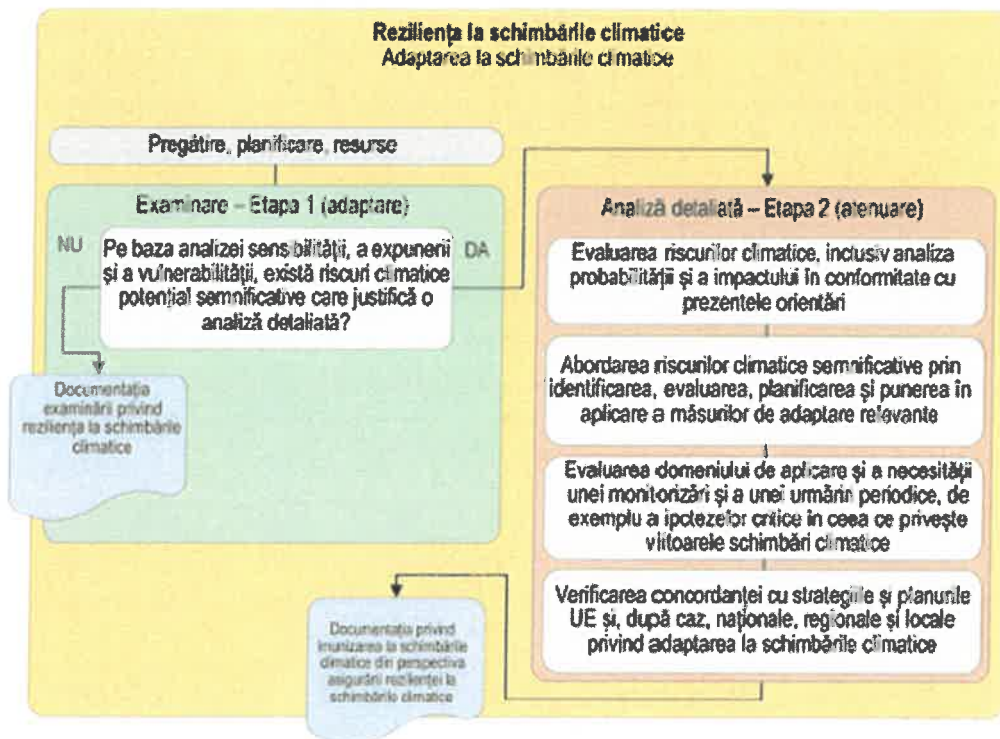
Reziliența la schimbările climatice
Adaptarea la schimbările climatice

Pregătire, planificare, resurse

Examinare – Etapa 1 (adaptare)

NU

Pe baza analizei sensibilității, a expunerii și a vulnerabilității, există riscuri climatice potențial semnificative care justifică o analiză detaliată?

DA

Documentația examinării privind reziliența la schimbările climatice

Analiză detaliată – Etapa 2 (atenuare)

Evaluarea riscurilor climatice, inclusiv analiza probabilității și a impactului în conformitate cu prezentele orientări

Abordarea riscurilor climatice semnificative prin identificarea, evaluarea, planificarea și punerea în aplicare a măsurilor de adaptare relevante

Evaluarea domeniului de aplicare și a necesității unei monitorizări și a unei urmăriri periodice, de exemplu a ipotezelor critice în ceea ce privește viitoarele schimbări climatice

Verificarea concordanței cu strategiile și planurile UE și, după caz, naționale, regionale și locale privind adaptarea la schimbările climatice

Documentația privind imunizarea la schimbările climatice din perspectiva asigurării rezilienței la schimbările climatice